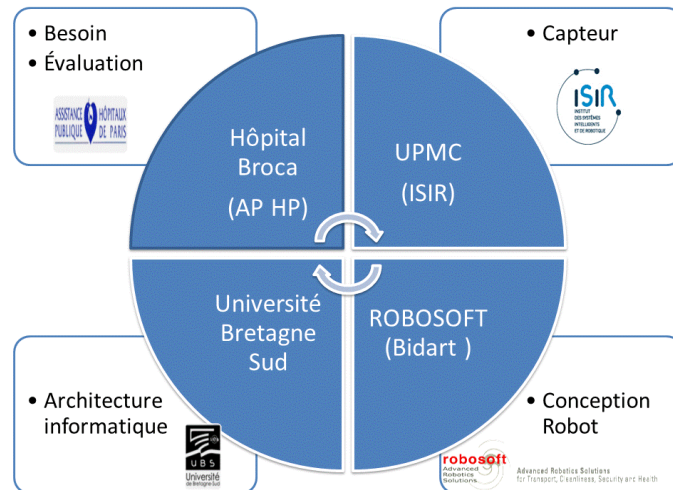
• Besoin
• Évaluation

ASSISTANCE PUBLIQUE HÔPITAUX DE PARIS

• Capteur

ISIR INSTITUT DES SYSTÈMES INTELLIGENTS ET DE ROBOTIQUE

Hôpital Broca (AP HP)

UPMC (ISIR)

Université Bretagne Sud

ROBOSOFT (Bidart )

• Architecture informatique

UBS Université de Bretagne-Sud

• Conception Robot

robosoft Advanced Robotics Solutions

Advanced Robotics Solutions for Transport, Cleanliness, Security and Health